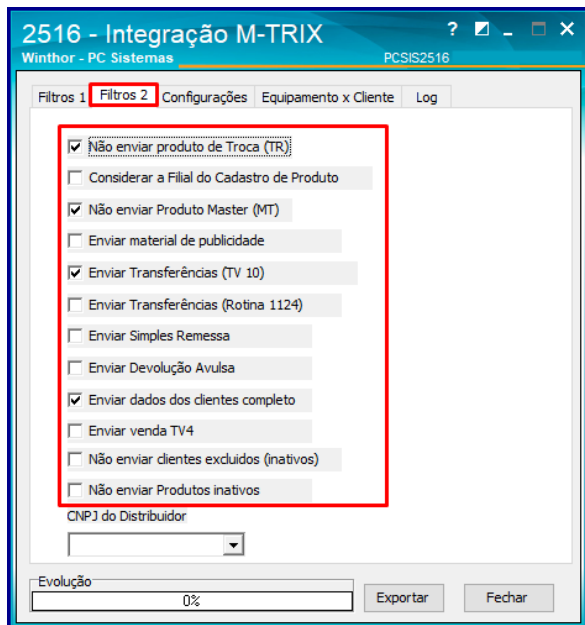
2516 - Integração M-TRIX
Winthor - PC Sistemas
PCSIS2516
? _ □ X

Filtros 1 | Filtros 2 | Configurações | Equipamento x Cliente | Log

☑ Não enviar produto de Troca (TR)
☐ Considerar a Filial do Cadastro de Produto
☑ Não enviar Produto Master (MT)
☐ Enviar material de publicidade
☑ Enviar Transferências (TV 10)
☐ Enviar Transferências (Rotina 1124)
☐ Enviar Simples Remessa
☐ Enviar Devolução Avulsa
☑ Enviar dados dos clientes completo
☐ Enviar venda TV4
☐ Não enviar clientes excluídos (inativos)
☐ Não enviar Produtos inativos

CNPJ do Distribuidor

Evolução
0%
Exportar
Fechar